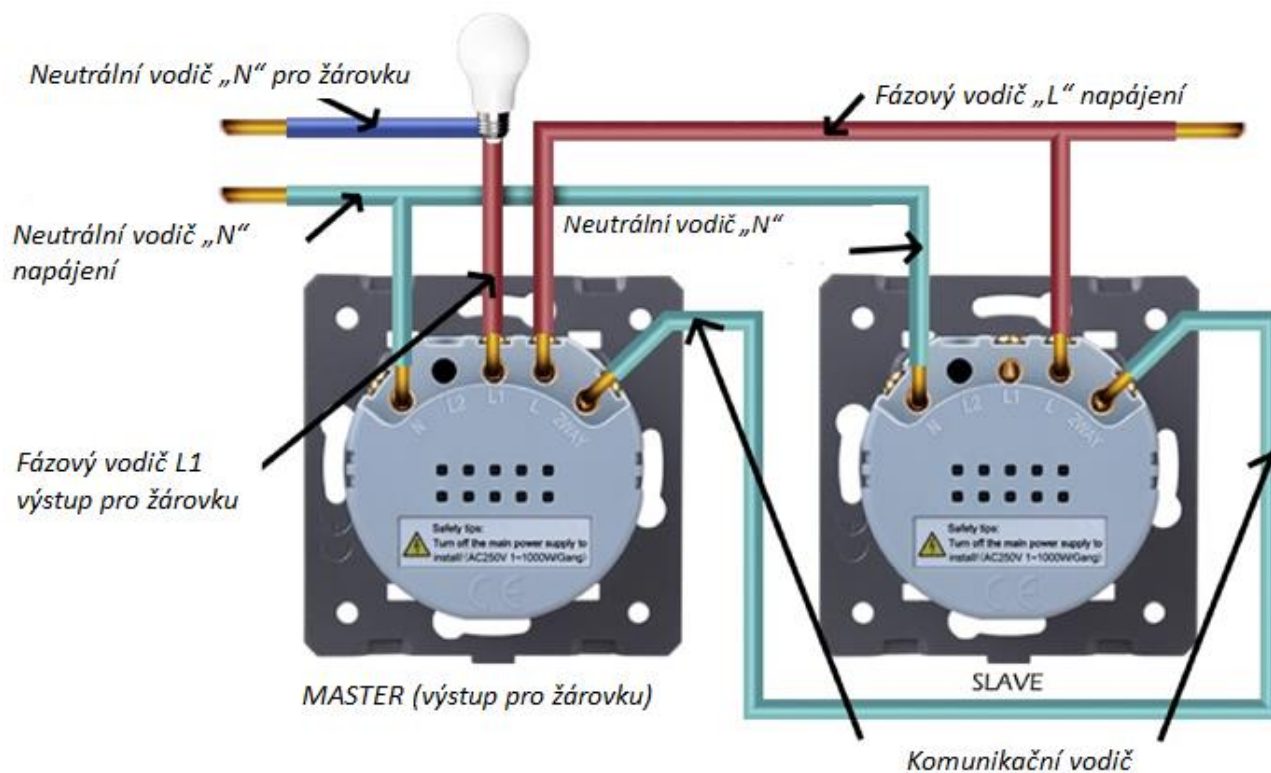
Neutrální vodič „N" pro žárovku

Fázový vodič „L" napájení

Neutrální vodič „N" napájení

Neutrální vodič „N"

N L2 L1 L 2WAY

N L2 L1 L 2WAY

Fázový vodič L1 výstup pro žárovku

Safety tips:
Turn off the main power supply to install! (AC250V 1=1000W/Gang)

Safety tips:
Turn off the main power supply to install! (AC250V 1=1000W/Gang)

CE

CE

MASTER (výstup pro žárovku)

SLAVE

Komunikační vodič